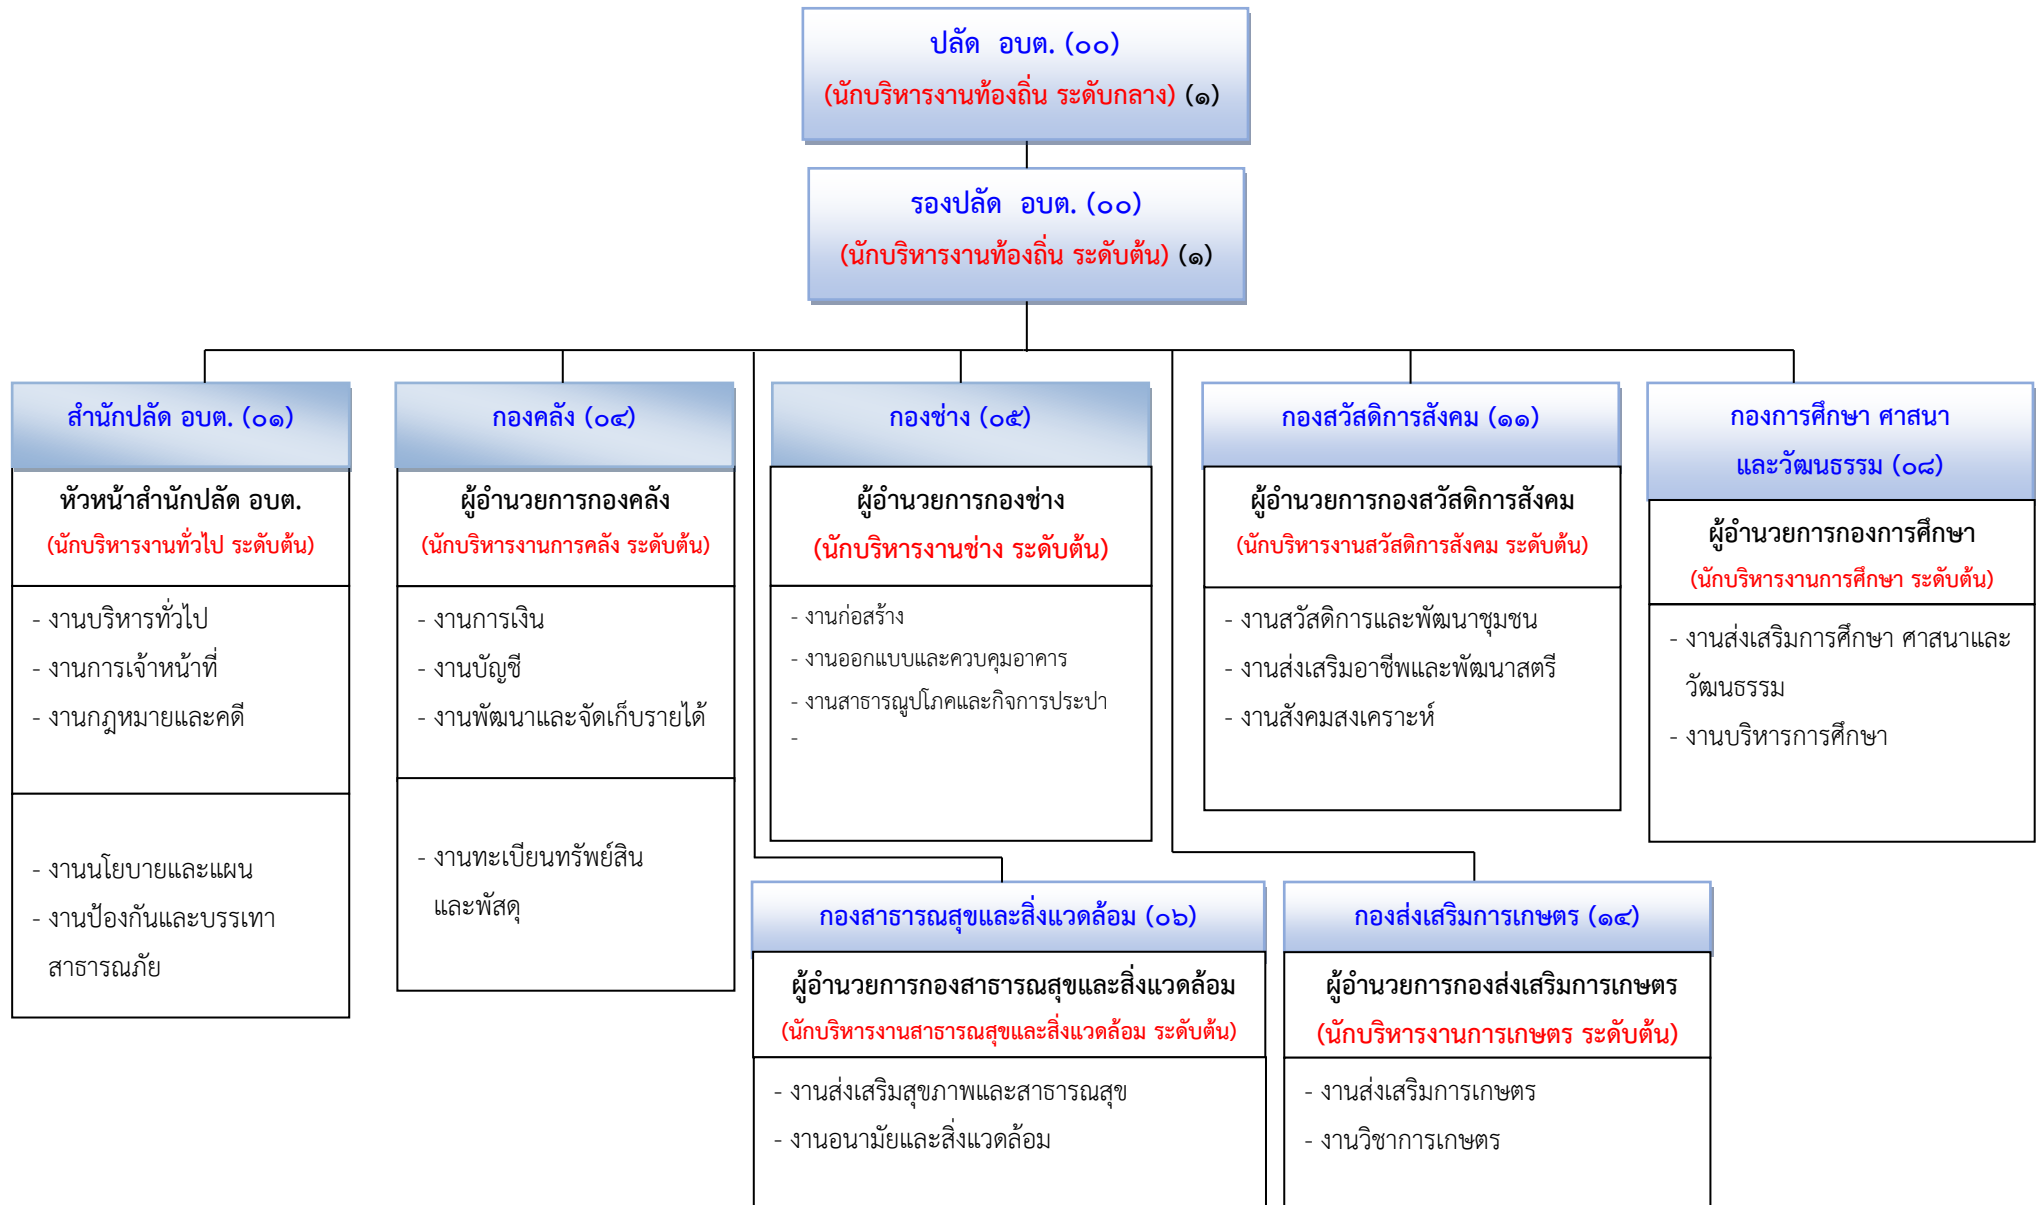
ปลัด อบต. (๐๐)
(นักบริหารงานท้องถิ่น ระดับกลาง) (๑)

รองปลัด อบต. (๐๐)
(นักบริหารงานท้องถิ่น ระดับต้น) (๑)

สำนักปลัด อบต. (๐๑)
หัวหน้าสำนักปลัด อบต.
(นักบริหารงานทั่วไป ระดับต้น)
- งานบริหารทั่วไป
- งานการเจ้าหน้าที่
- งานกฎหมายและคดี
- งานนโยบายและแผน
- งานป้องกันและบรรเทาสาธารณภัย

กองคลัง (๐๔)
ผู้อำนวยการกองคลัง
(นักบริหารงานการคลัง ระดับต้น)
- งานการเงิน
- งานบัญชี
- งานพัฒนาและจัดเก็บรายได้
- งานทะเบียนทรัพย์สินและพัสดุ

กองช่าง (๐๕)
ผู้อำนวยการกองช่าง
(นักบริหารงานช่าง ระดับต้น)
- งานก่อสร้าง
- งานออกแบบและควบคุมอาคาร
- งานสาธารณูปโภคและกิจการประปา
-

กองสวัสดิการสังคม (๑๑)
ผู้อำนวยการกองสวัสดิการสังคม
(นักบริหารงานสวัสดิการสังคม ระดับต้น)
- งานสวัสดิการและพัฒนาชุมชน
- งานส่งเสริมอาชีพและพัฒนาสตรี
- งานสังคมสงเคราะห์

กองการศึกษา ศาสนาและวัฒนธรรม (๐๘)
ผู้อำนวยการกองการศึกษา
(นักบริหารงานการศึกษา ระดับต้น)
- งานส่งเสริมการศึกษา ศาสนาและวัฒนธรรม
- งานบริหารการศึกษา

กองสาธารณสุขและสิ่งแวดล้อม (๐๖)
ผู้อำนวยการกองสาธารณสุขและสิ่งแวดล้อม
(นักบริหารงานสาธารณสุขและสิ่งแวดล้อม ระดับต้น)
- งานส่งเสริมสุขภาพและสาธารณสุข
- งานอนามัยและสิ่งแวดล้อม

กองส่งเสริมการเกษตร (๑๔)
ผู้อำนวยการกองส่งเสริมการเกษตร
(นักบริหารงานการเกษตร ระดับต้น)
- งานส่งเสริมการเกษตร
- งานวิชาการเกษตร